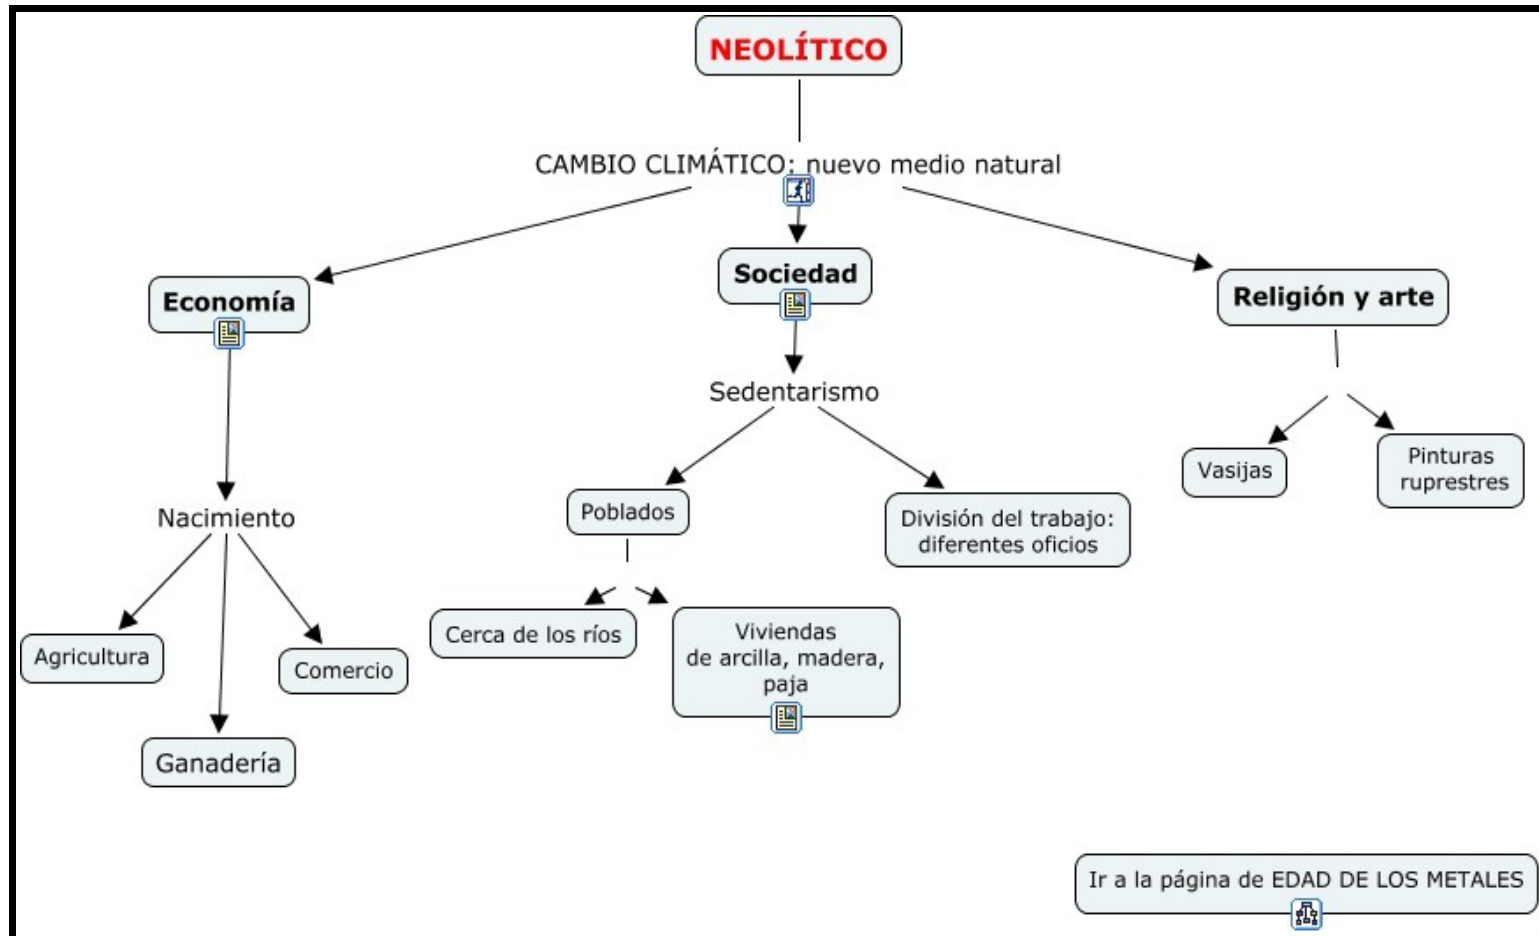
NEOLÍTICO

CAMBIO CLIMÁTICO: nuevo medio natural

Economía

Sociedad

Religión y arte

Sedentarismo

Nacimiento

Agricultura

Ganadería

Comercio

Poblados

Cerca de los ríos

Viviendas de arcilla, madera, paja

División del trabajo: diferentes oficios

Vasijas

Pinturas ruprestres

Ir a la página de EDAD DE LOS METALES